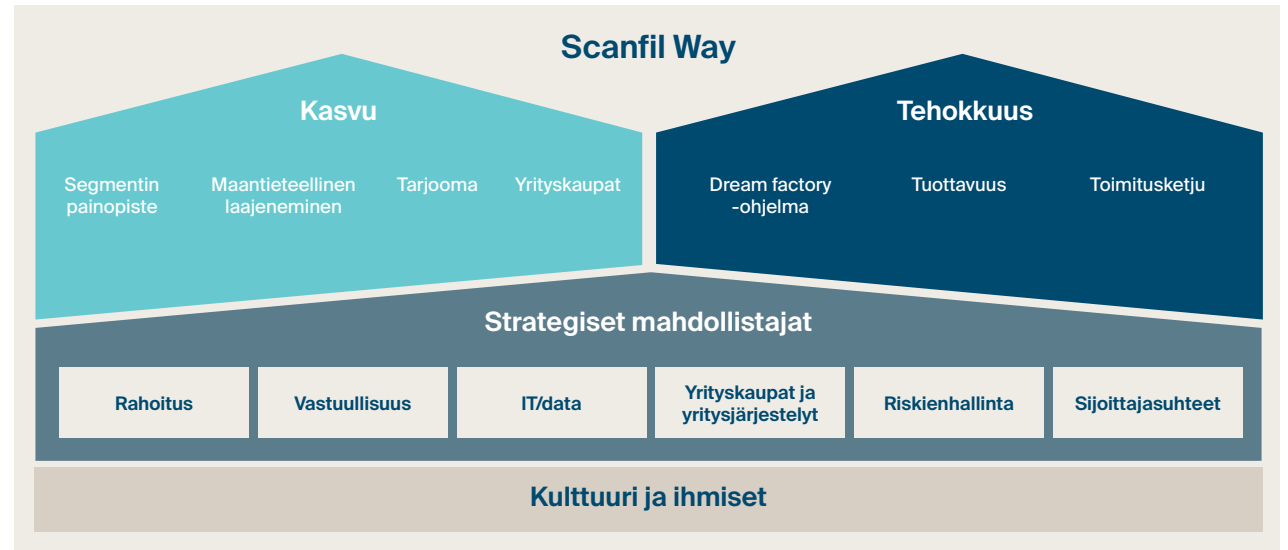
Scanfil Way

Kasvu

Segmentin painopiste

Maantieteellinen laajeneminen

Tarjooma

Yrityskaupat

Tehokkuus

Dream factory -ohjelma

Tuottavuus

Toimitusketju

Strategiset mahdollistajat

Rahoitus

Vastuullisuus

IT/data

Yrityskaupat ja yritysjärjestelyt

Riskienhallinta

Sijoittajasuhteet

Kulttuuri ja ihmiset